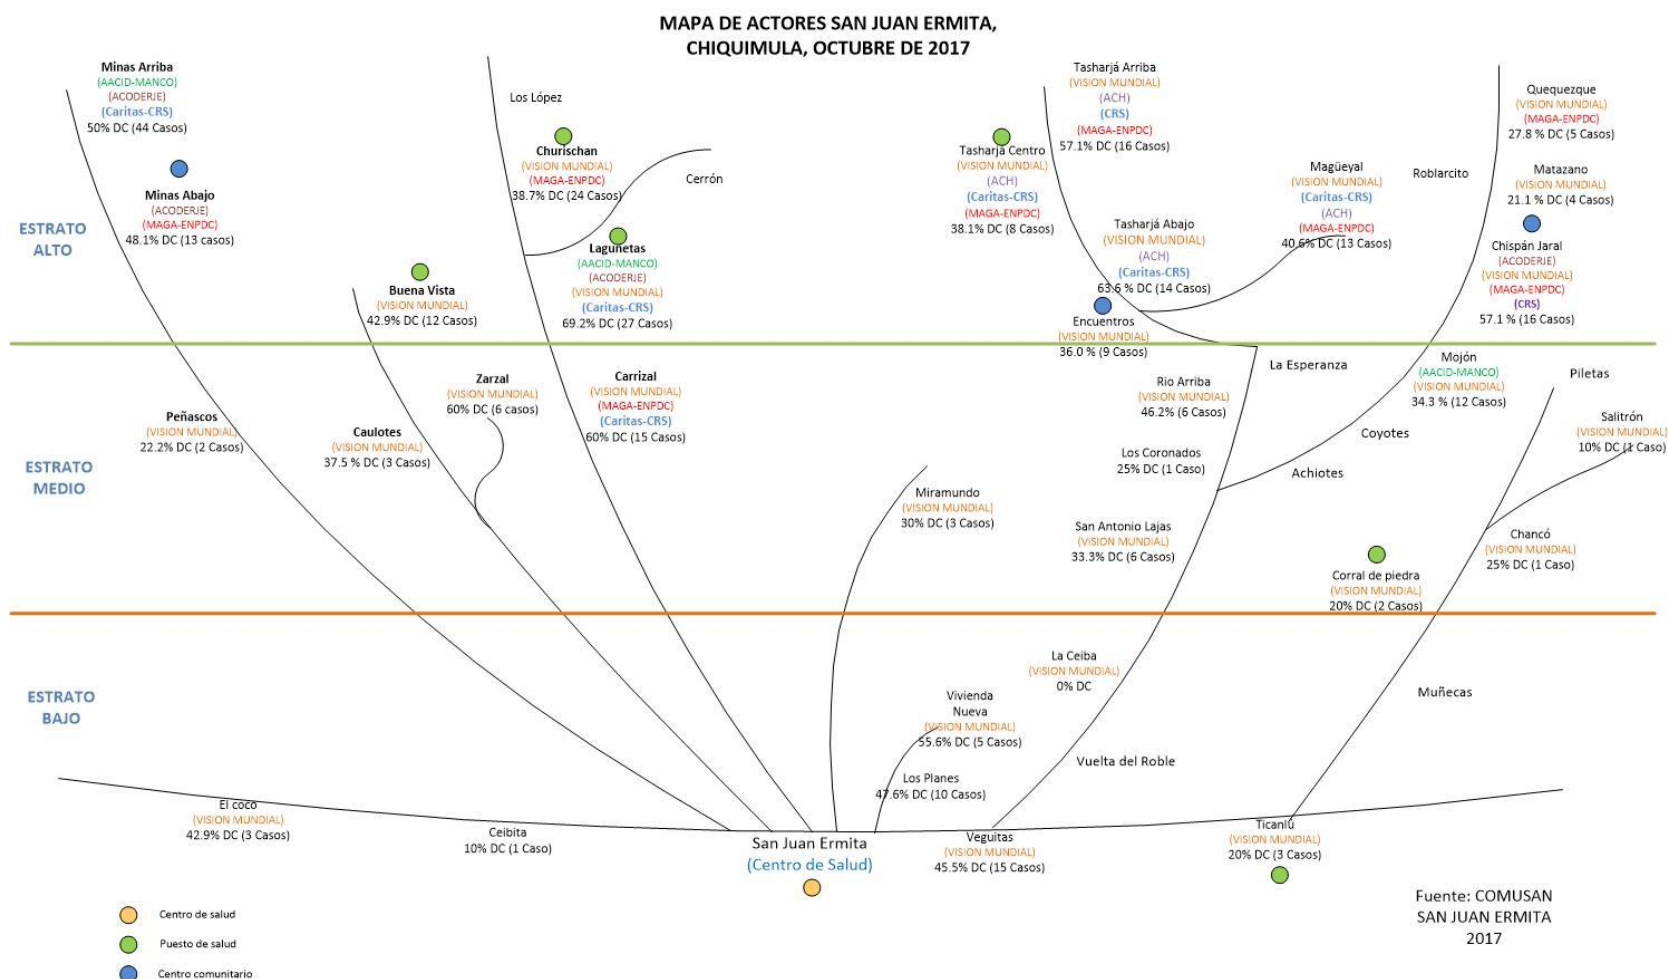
MAPA DE ACTORES SAN JUAN ERMITA, CHIQUIMULA, OCTUBRE DE 2017

Minas Arriba
(AACID-MANCO)
(ACODERJE)
(Caritas-CRS)
50% DC (44 Casos)

Minas Abajo
(ACODERJE)
(MAGA-ENPDC)
48.1% DC (13 casos)

ESTRATO ALTO

Los López

Churischan
(VISION MUNDIAL)
(MAGA-ENPDC)
38.7% DC (24 Casos)

Cerrón

Lagunetas
(AACID-MANCO)
(ACODERJE)
(VISION MUNDIAL)
(Caritas-CRS)
69.2% DC (27 Casos)

Buena Vista
(VISION MUNDIAL)
42.9% DC (12 Casos)

Tasharjá Arriba
(VISION MUNDIAL)
(ACH)
(CRS)
(MAGA-ENPDC)
57.1% DC (16 Casos)

Tasharjá Centro
(VISION MUNDIAL)
(ACH)
(Caritas-CRS)
(MAGA-ENPDC)
38.1% DC (8 Casos)

Tasharjá Abajo
(VISION MUNDIAL)
(ACH)
(Caritas-CRS)
63.6 % DC (14 Casos)

Magüeyal
(VISION MUNDIAL)
(Caritas-CRS)
(ACH)
(MAGA-ENPDC)
40.6% DC (13 Casos)

Roblarcito

Quequezque
(VISION MUNDIAL)
(MAGA-ENPDC)
27.8 % DC (5 Casos)

Matazano
(VISION MUNDIAL)
21.1 % DC (4 Casos)

Chispán Jaral
(ACODERJE)
(VISION MUNDIAL)
(MAGA-ENPDC)
(CRS)
57.1 % (16 Casos)

Encuentros
(VISION MUNDIAL)
36.0 % (9 Casos)

La Esperanza

Mojón
(AACID-MANCO)
(VISION MUNDIAL)
34.3 % (12 Casos)

Piletas

ESTRATO MEDIO

Peñascos
(VISION MUNDIAL)
22.2% DC (2 Casos)

Caulotes
(VISION MUNDIAL)
37.5 % DC (3 Casos)

Zarzal
(VISION MUNDIAL)
60% DC (6 casos)

Carrizal
(VISION MUNDIAL)
(MAGA-ENPDC)
(Caritas-CRS)
60% DC (15 Casos)

Rio Arriba
(VISION MUNDIAL)
46.2% (6 Casos)

Coyotes

Salitrón
(VISION MUNDIAL)
10% DC (1 Caso)

Los Coronados
25% DC (1 Caso)

Achiotes

Miramundo
(VISION MUNDIAL)
30% DC (3 Casos)

San Antonio Lajas
(VISION MUNDIAL)
33.3% DC (6 Casos)

Chancó
(VISION MUNDIAL)
25% DC (1 Caso)

Corral de piedra
(VISION MUNDIAL)
20% DC (2 Casos)

ESTRATO BAJO

La Ceiba
(VISION MUNDIAL)
0% DC

Vivienda Nueva
(VISION MUNDIAL)
55.6% DC (5 Casos)

Muñecas

Vuelta del Roble

Los Planes
47.6% DC (10 Casos)

El coco
(VISION MUNDIAL)
42.9% DC (3 Casos)

Ceibita
10% DC (1 Caso)

San Juan Ermita
(Centro de Salud)

Veguitas
(VISION MUNDIAL)
45.5% DC (15 Casos)

Ticanlú
(VISION MUNDIAL)
20% DC (3 Casos)

Fuente: COMUSAN SAN JUAN ERMITA 2017

Centro de salud
Puesto de salud
Centro comunitario